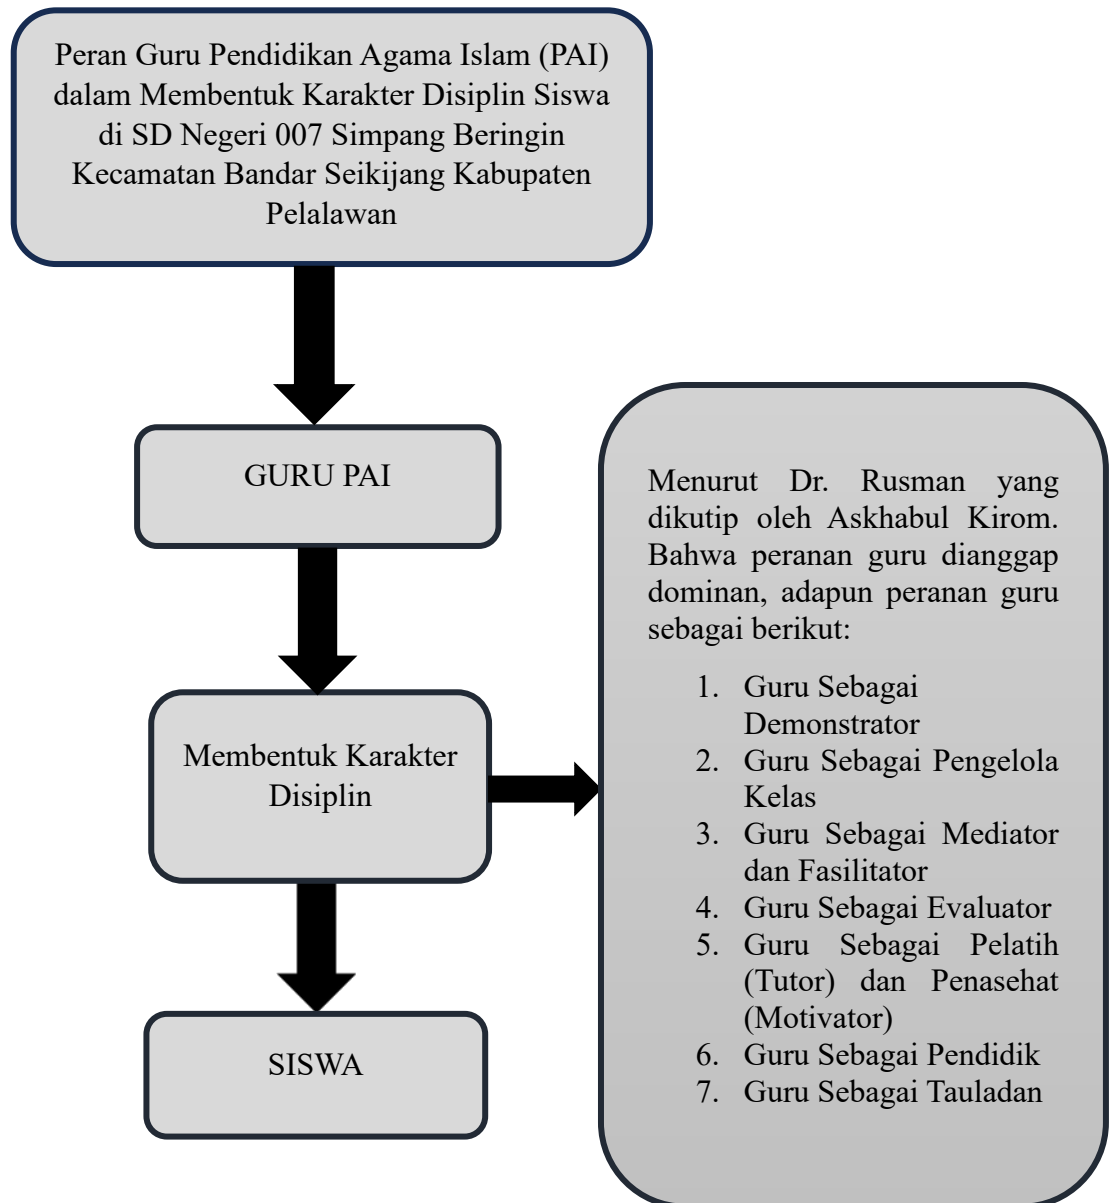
Peran Guru Pendidikan Agama Islam (PAI) dalam Membentuk Karakter Disiplin Siswa di SD Negeri 007 Simpang Beringin Kecamatan Bandar Seikijang Kabupaten Pelalawan

GURU PAI

Membentuk Karakter Disiplin

SISWA

Menurut Dr. Rusman yang dikutip oleh Askhabul Kirom. Bahwa peranan guru dianggap dominan, adapun peranan guru sebagai berikut:

1. Guru Sebagai Demonstrator
2. Guru Sebagai Pengelola Kelas
3. Guru Sebagai Mediator dan Fasilitator
4. Guru Sebagai Evaluator
5. Guru Sebagai Pelatih (Tutor) dan Penasehat (Motivator)
6. Guru Sebagai Pendidik
7. Guru Sebagai Tauladan